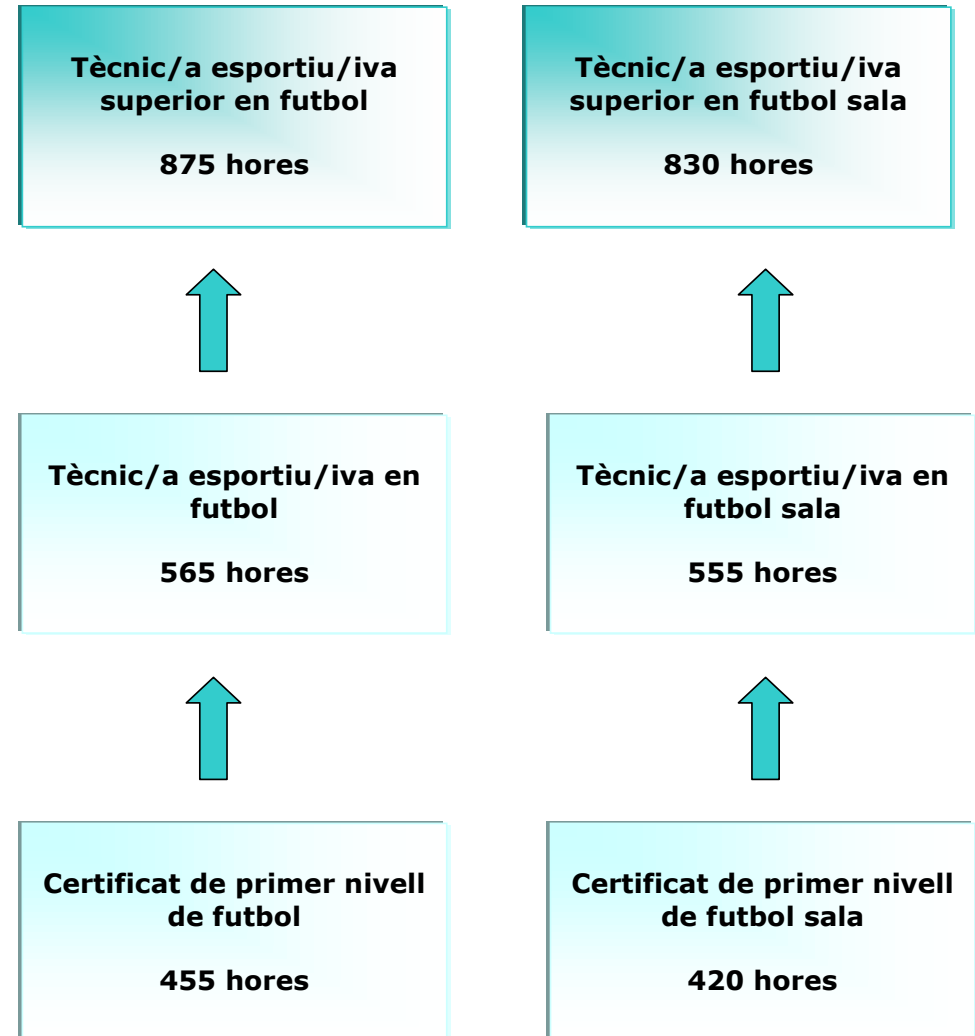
Tècnic/a esportiu/iva superior en futbol

875 hores

Tècnic/a esportiu/iva superior en futbol sala

830 hores

Tècnic/a esportiu/iva en futbol

565 hores

Tècnic/a esportiu/iva en futbol sala

555 hores

Certificat de primer nivell de futbol

455 hores

Certificat de primer nivell de futbol sala

420 hores